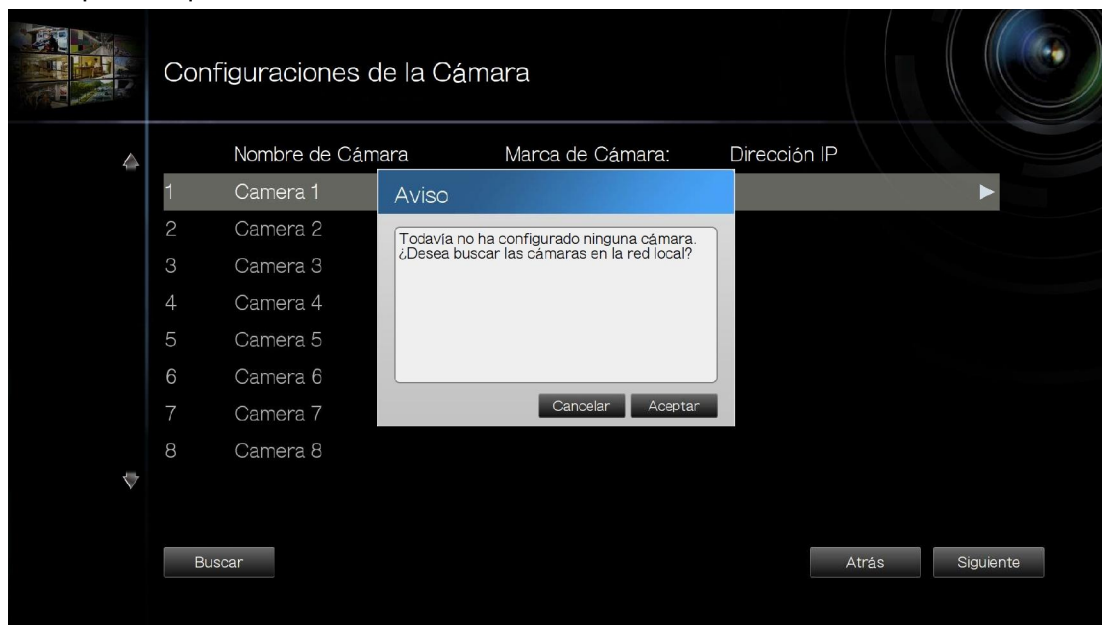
Configuraciones de la Cámara

| | Nombre de Cámara | Marca de Cámara: | Dirección IP |
|---|---|---|---|
| 1 | Camera 1 | | |
| 2 | Camera 2 | | |
| 3 | Camera 3 | | |
| 4 | Camera 4 | | |
| 5 | Camera 5 | | |
| 6 | Camera 6 | | |
| 7 | Camera 7 | | |
| 8 | Camera 8 | | |

Aviso

Todavía no ha configurado ninguna cámara. ¿Desea buscar las cámaras en la red local?

Cancelar Aceptar

Buscar

Atrás Siguiente